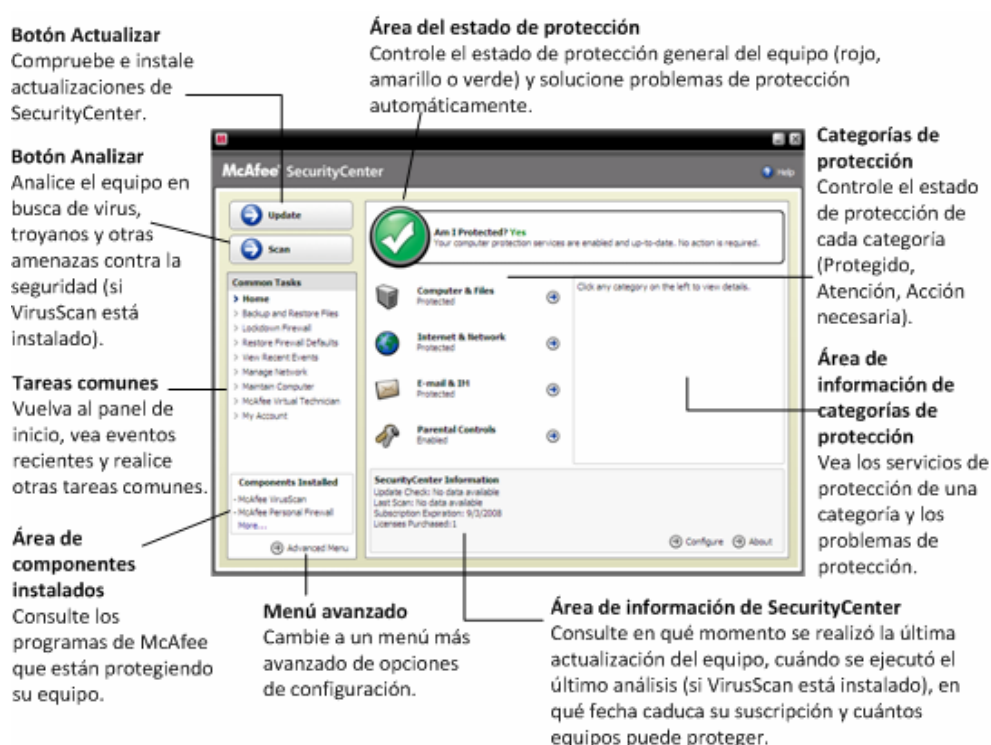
**Botón Actualizar**
Compruebe e instale actualizaciones de SecurityCenter.

**Área del estado de protección**
Controle el estado de protección general del equipo (rojo, amarillo o verde) y solucione problemas de protección automáticamente.

**Botón Analizar**
Analice el equipo en busca de virus, troyanos y otras amenazas contra la seguridad (si VirusScan está instalado).

**Categorías de protección**
Controle el estado de protección de cada categoría (Protegido, Atención, Acción necesaria).

McAfee SecurityCenter

Help

Update

Scan

Am I Protected? Yes
Your computer protection services are enabled and up-to-date. No action is required.

Common Tasks
Home
Backup and Restore Files
Lockdown Firewall
Restore Firewall Defaults
View Recent Events
Manage Network
Maintain Computer
McAfee Virtual Technician
My Account

Computer & Files
Protected

Internet & Network
Protected

E-mail & IM
Protected

Parental Controls
Enabled

Click any category on the left to view details.

Components Installed
McAfee VirusScan
McAfee Personal Firewall
More...

SecurityCenter Information
Update Check: No data available
Last Scan: No data available
Subscription Expiration: 9/3/2008
Licenses Purchased: 1

Configure
About

Advanced Menu

**Tareas comunes**
Vuelva al panel de inicio, vea eventos recientes y realice otras tareas comunes.

**Área de información de categorías de protección**
Vea los servicios de protección de una categoría y los problemas de protección.

**Área de componentes instalados**
Consulte los programas de McAfee que están protegiendo su equipo.

**Menú avanzado**
Cambie a un menú más avanzado de opciones de configuración.

**Área de información de SecurityCenter**
Consulte en qué momento se realizó la última actualización del equipo, cuándo se ejecutó el último análisis (si VirusScan está instalado), en qué fecha caduca su suscripción y cuántos equipos puede proteger.